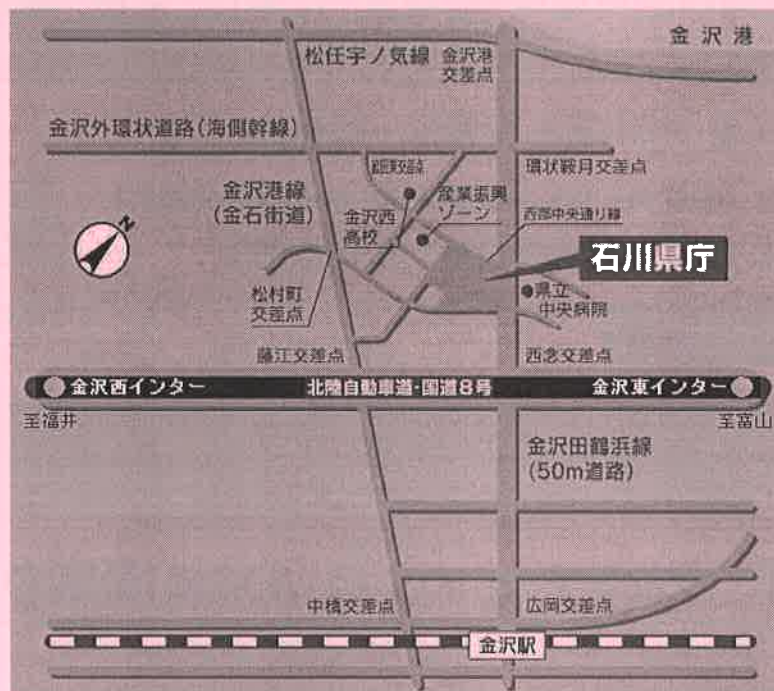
金沢港

松任宇ノ気線

金沢港交差点

金沢外環状道路(海側幹線)

鞍月交差点

環状鞍月交差点

金沢港線(金石街道)

産業振興ゾーン

金沢西高校

西部中央通り線

石川県庁

N

県立中央病院

松村町交差点

藤江交差点

西念交差点

金沢西インター

北陸自動車道・国道8号

金沢東インター

至福井

至富山

金沢田鶴浜線(50m道路)

中橋交差点

広岡交差点

金沢駅